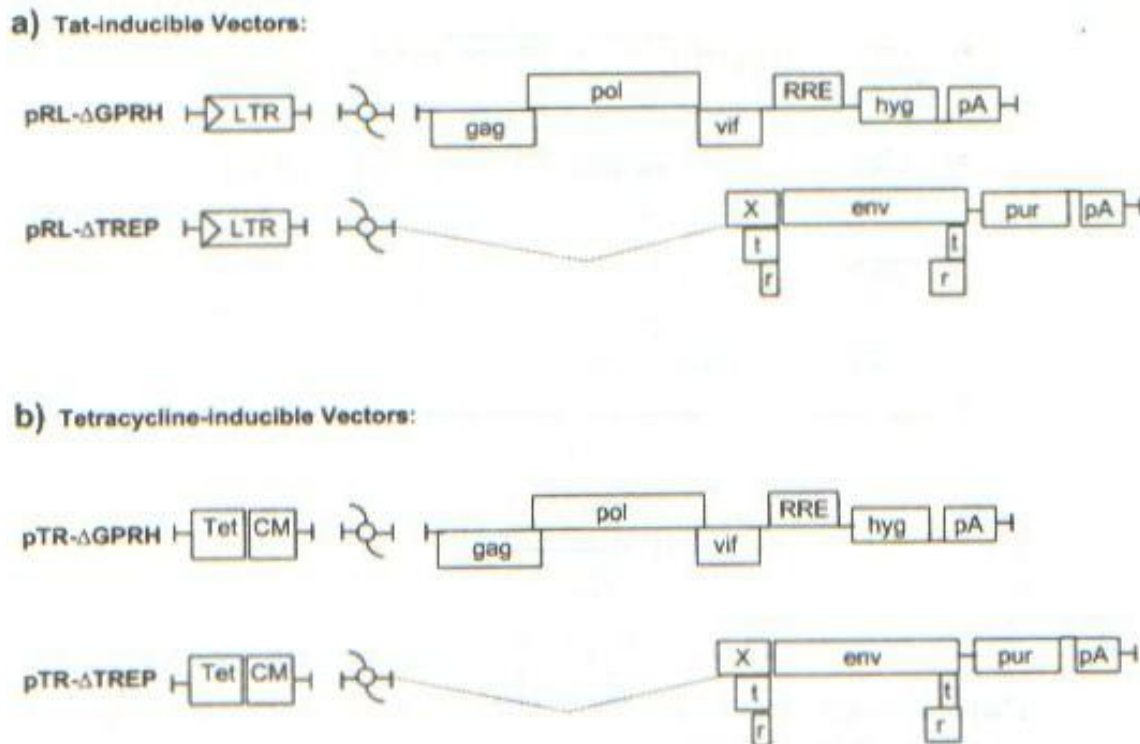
a) Tat-inducible Vectors:

pRL-ΔGPRH LTR gag pol vif RRE hyg pA

pRL-ΔTREP LTR X t r env t r pur pA

b) Tetracycline-inducible Vectors:

pTR-ΔGPRH Tet CM gag pol vif RRE hyg pA

pTR-ΔTREP Tet CM X t r env t r pur pA